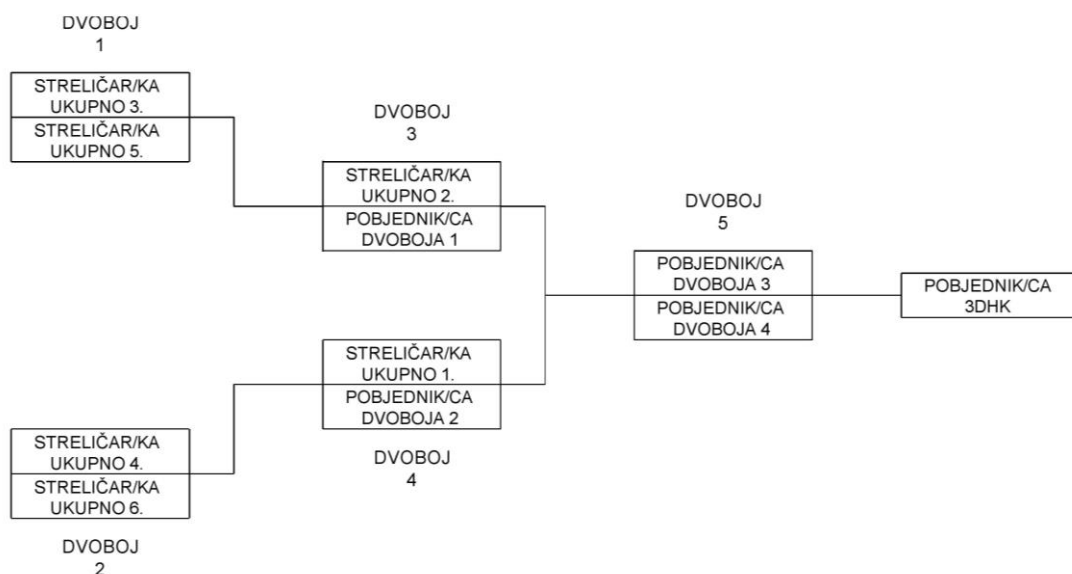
DVOBOJ
1

STRELIČAR/KA
UKUPNO 3.

STRELIČAR/KA
UKUPNO 5.

DVOBOJ
3

STRELIČAR/KA
UKUPNO 2.

POBJEDNIK/CA
DVOBOJA 1

DVOBOJ
5

POBJEDNIK/CA
DVOBOJA 3

POBJEDNIK/CA
DVOBOJA 4

POBJEDNIK/CA
3DHK

STRELIČAR/KA
UKUPNO 1.

POBJEDNIK/CA
DVOBOJA 2

DVOBOJ
4

STRELIČAR/KA
UKUPNO 4.

STRELIČAR/KA
UKUPNO 6.

DVOBOJ
2